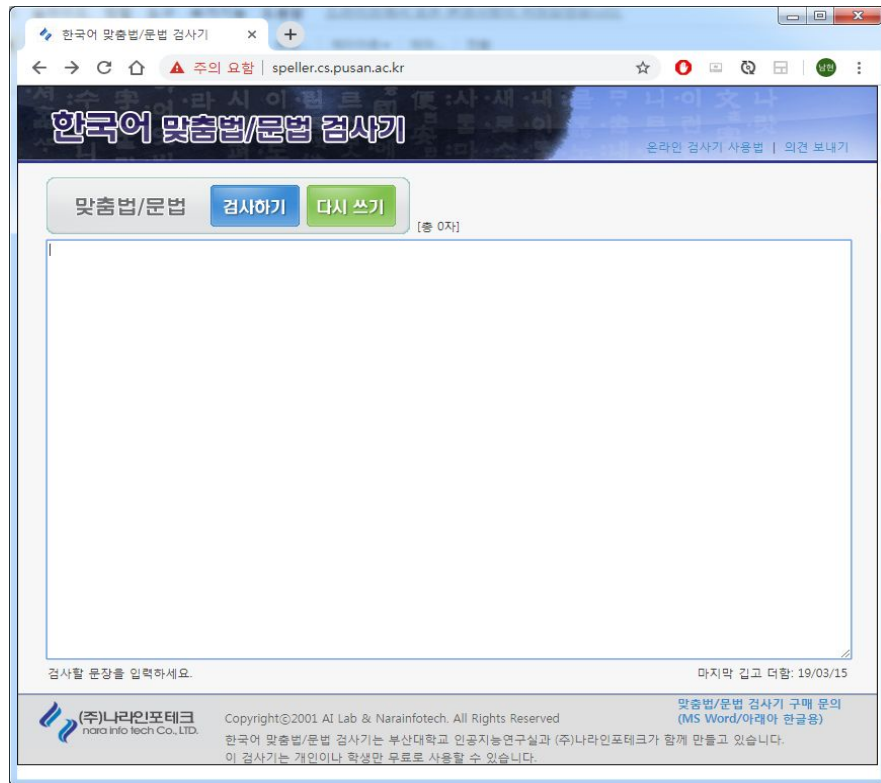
한국어 맞춤법/문법 검사기 ×

주의 요함 | speller.cs.pusan.ac.kr

남현

한국어 맞춤법/문법 검사기

온라인 검사기 사용법 | 의견 보내기

맞춤법/문법 검사하기 다시 쓰기 [총 0자]

검사할 문장을 입력하세요.

마지막 깁고 더함: 19/03/15

(주)나라인포테크 nara info tech Co., LTD.

Copyright©2001 AI Lab & Narainfotech. All Rights Reserved

맞춤법/문법 검사기 구매 문의 (MS Word/아래아 한글용)

한국어 맞춤법/문법 검사기는 부산대학교 인공지능연구실과 (주)나라인포테크가 함께 만들고 있습니다.
이 검사기는 개인이나 학생만 무료로 사용할 수 있습니다.